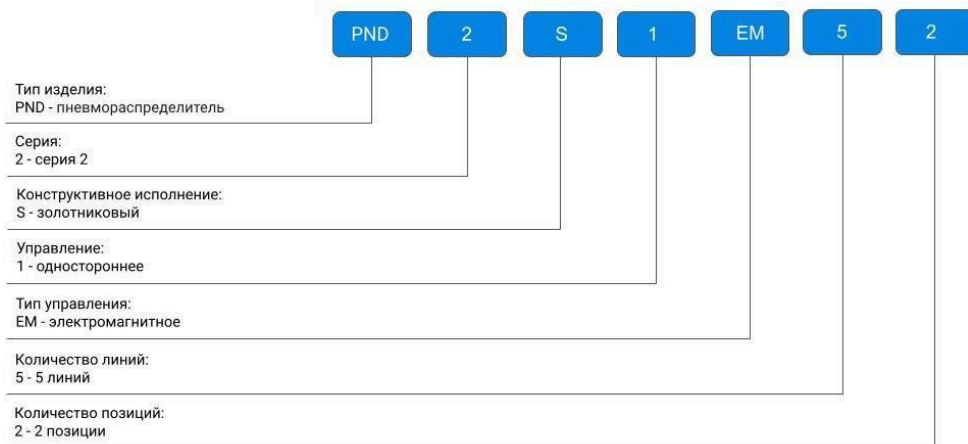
PND 2 S 1 EM 5 2

Тип изделия:
PND - пневмораспределитель

Серия:
2 - серия 2

Конструктивное исполнение:
S - золотниковый

Управление:
1 - одностороннее

Тип управления:
EM - электромагнитное

Количество линий:
5 - 5 линий

Количество позиций:
2 - 2 позиции